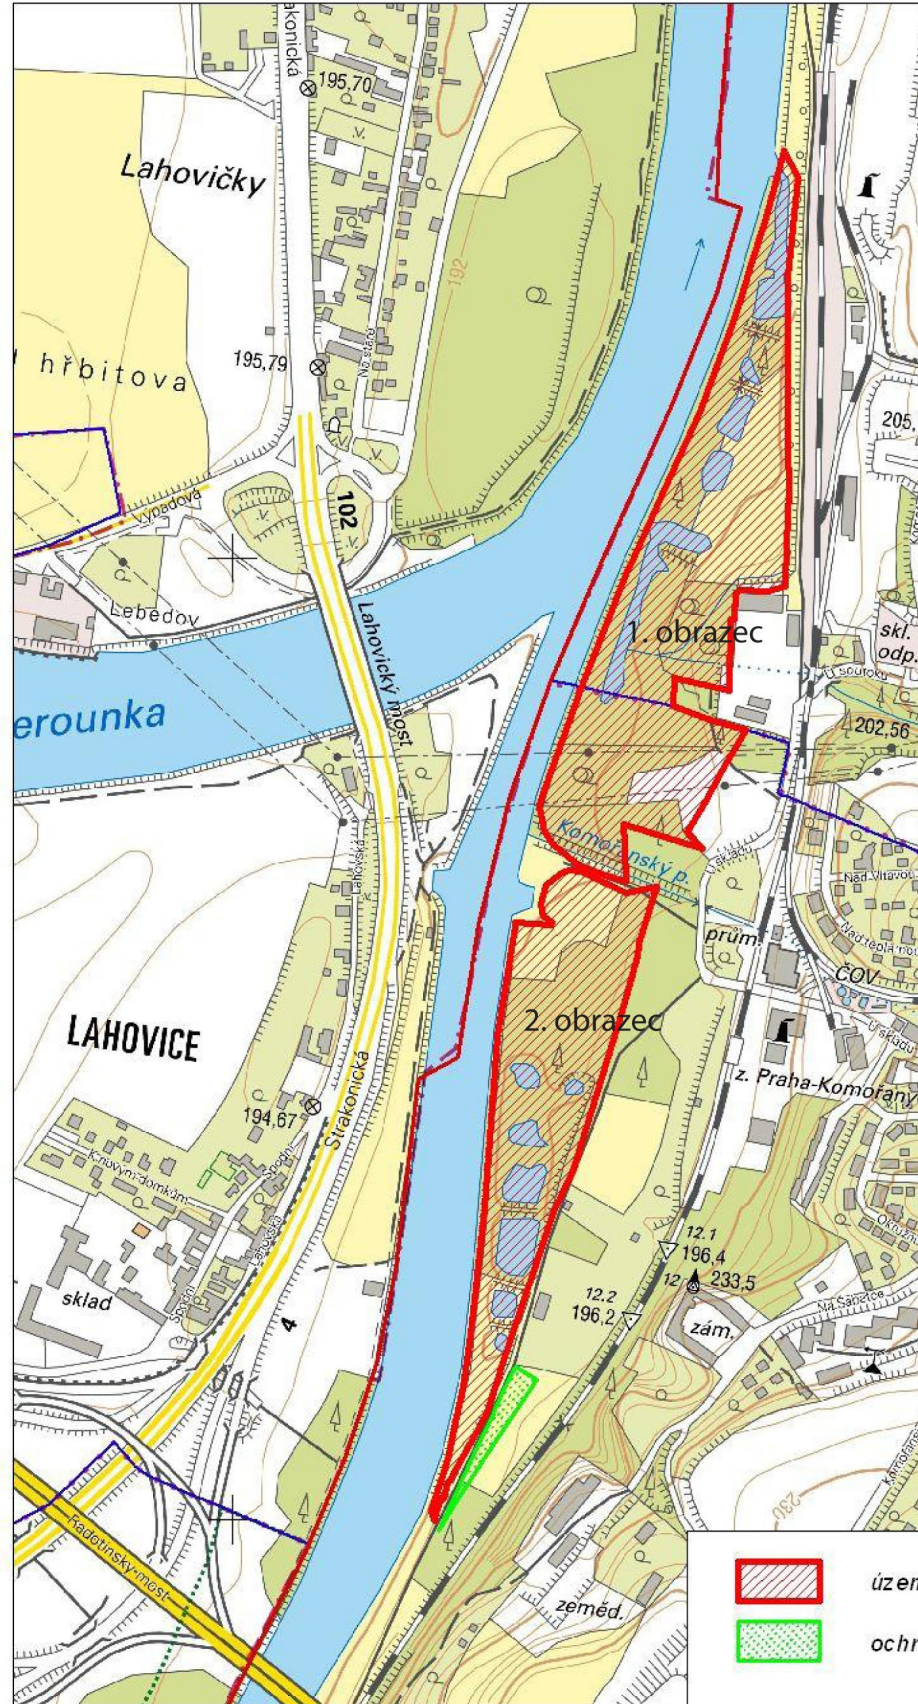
Strakonická
195,70
Lahovičky
hřbitova
195,79
Na Sklonu
205,
Výpadová
102
Lebedov
Lahovický most
1. obrazec
skl. odp.
U Sourůku
erounka
202,56
Lahovská
Komořanský p.
Skladu
Nad Vltavou
prům.
Nad Teplárnou
ČOV
2. obrazec
LAHOVICE
U Skladu
z. Praha-Komořany
Strakonická
194,67
K Knovízni domkům
12.1
196,4
12
233,5
Okružní
12.2
196,2
sklad
zám.
Na Sádce
4
230
Radotínský most
zeměd.
úzen
ochr